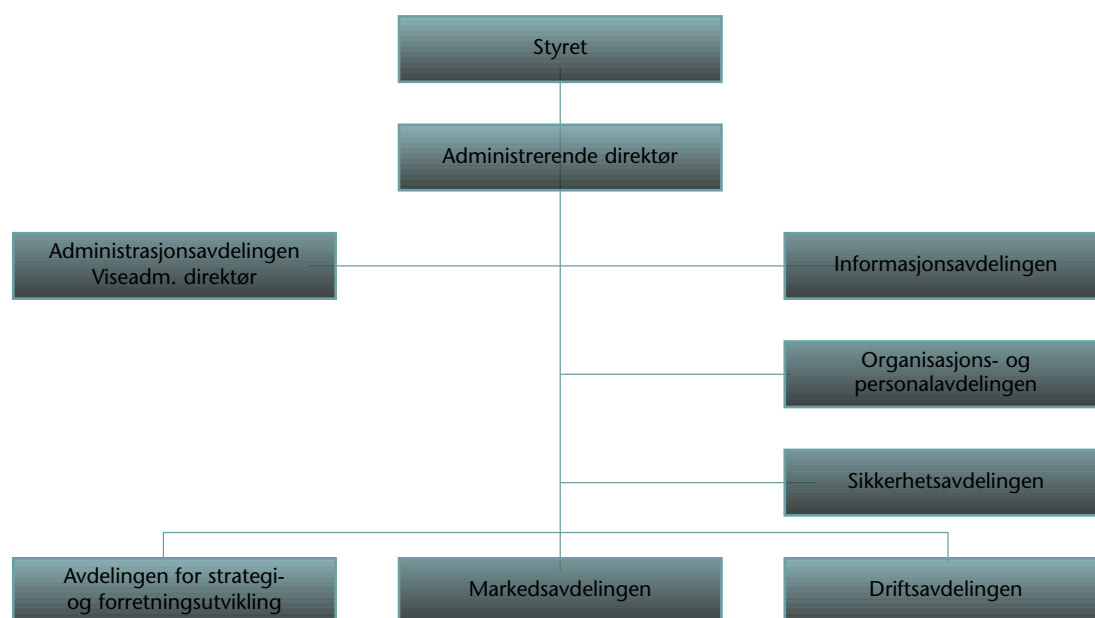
Styret

Administrerende direktør

Administrasjonsavdelingen
Viseadm. direktør

Informasjonsavdelingen

Organisasjons- og personalavdelingen

Sikkerhetsavdelingen

Avdelingen for strategi- og forretningsutvikling

Markedsavdelingen

Driftsavdelingen